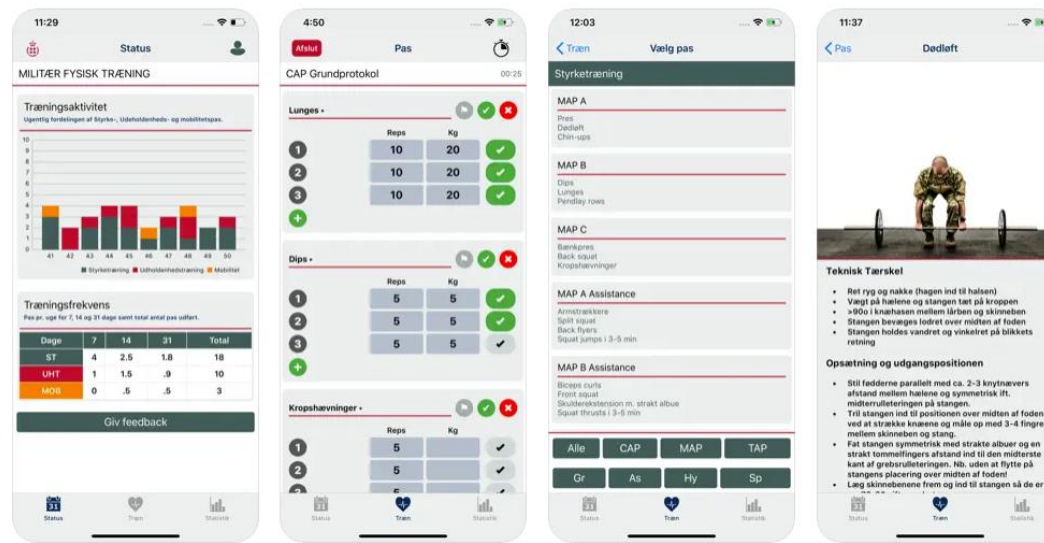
11:29

Status

MILITÆR FYSISK TRÆNING

Træningsaktivitet

Ugentlig fordelingen af Styrke-, Udholdenheds- og mobilitetspas.

10 9 8 7 6 5 4 3 2 1 0

41 42 43 44 45 46 47 48 49 50

■ Styrketræning ■ Udholdenhedstræning ■ Mobilitet

Træningsfrekvens

Pas pr. uge for 7, 14 og 31 dage samt total antal pas udført.

| Dage | 7 | 14 | 31 | Total |
|---|---|---|---|---|
| ST | 4 | 2.5 | 1.8 | 18 |
| UHT | 1 | 1.5 | .9 | 10 |
| MOB | 0 | .5 | .5 | 3 |

Giv feedback

Status Træn Statistik

4:50

Afslut Pas

CAP Grundprotokol 00:25

Lunges

| | Reps | Kg |
|---|---|---|
| 1 | 10 | 20 |
| 2 | 10 | 20 |
| 3 | 10 | 20 |

Dips

| | Reps | Kg |
|---|---|---|
| 1 | 5 | 5 |
| 2 | 5 | 5 |
| 3 | 5 | 5 |

Kropshævninger

| | Reps | Kg |
|---|---|---|
| 1 | 5 | |
| 2 | 5 | |

Status Træn Statistik

12:03

Træn Vælg pas

Styrketræning

MAP A
Pres
Dødløft
Chin-ups

MAP B
Dips
Lunges
Pendlay rows

MAP C
Bænkpres
Back squat
Kropshævninger

MAP A Assistance
Armstrækkere
Split squat
Back flyers
Squat jumps i 3-5 min

MAP B Assistance
Biceps curls
Front squat
Skulderekstension m. strakt albue
Squat thrusts i 3-5 min

Alle CAP MAP TAP
Gr As Hy Sp

Status Træn Statistik

11:37

Pas Dødløft

Teknisk Tærskel

• Ret ryg og nakke (hagen ind til halsen)
• Vægt på hælene og stangen tæt på kroppen
• >90o i knæhasen mellem lårben og skinneben
• Stangen bevæges lodret over midten af foden
• Stangen holdes vandret og vinkelret på blikkets retning

Opsætning og udgangspositionen

• Stil fødderne parallelt med ca. 2-3 knytnævers afstand mellem hælene og symmetrisk ift. midterrulleteringen på stangen.
• Tril stangen ind til positionen over midten af foden ved at strække knæene og måle op med 3-4 fingre mellem skinneben og stang.
• Fat stangen symmetrisk med strakte albuer og en strakt tommelfingers afstand ind til den midterste kant af grebsrulleteringen. Nb. uden at flytte på stangens placering over midten af foden!
• Læg skinnebenene frem og ind til stangen så de er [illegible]

Status Træn Statistik